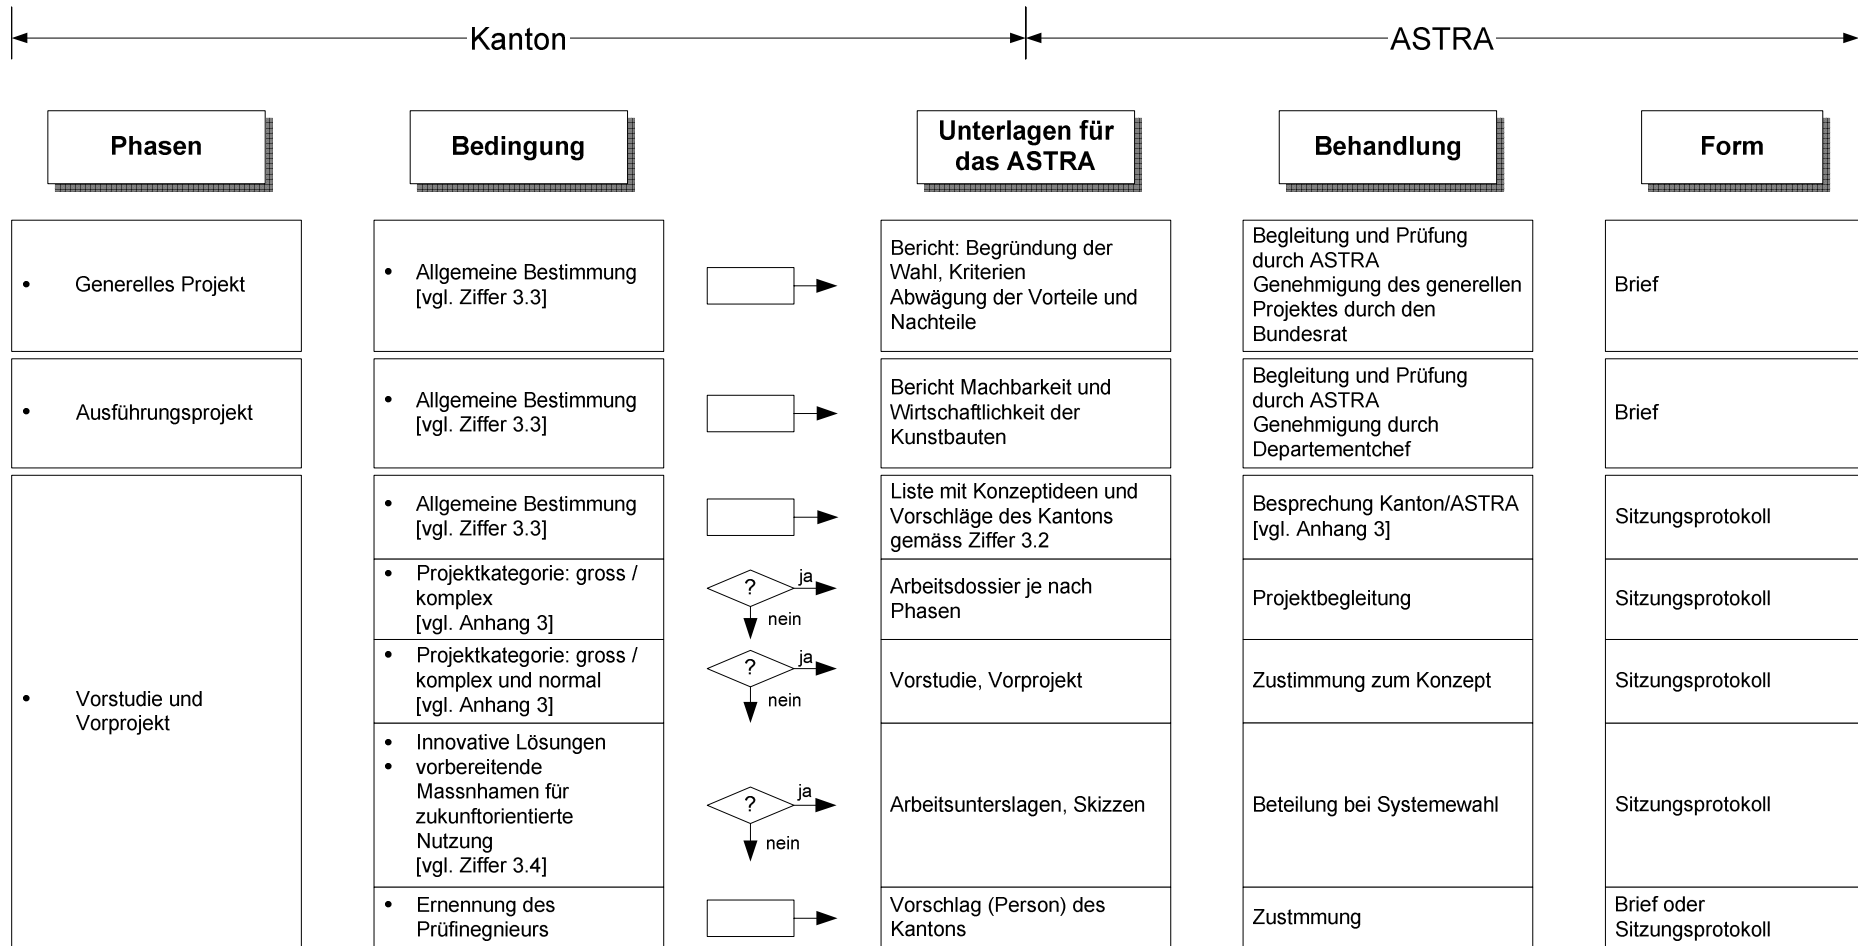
Kanton

ASTRA

| Phasen | Bedingung | | Unterlagen für das ASTRA | Behandlung | Form |
|---|---|---|---|---|---|
| • Generelles Projekt | • Allgemeine Bestimmung [vgl. Ziffer 3.3] | | Bericht: Begründung der Wahl, Kriterien Abwägung der Vorteile und Nachteile | Begleitung und Prüfung durch ASTRA Genehmigung des generellen Projektes durch den Bundesrat | Brief |
| • Ausführungsprojekt | • Allgemeine Bestimmung [vgl. Ziffer 3.3] | | Bericht Machbarkeit und Wirtschaftlichkeit der Kunstbauten | Begleitung und Prüfung durch ASTRA Genehmigung durch Departementchef | Brief |
| • Vorstudie und Vorprojekt | • Allgemeine Bestimmung [vgl. Ziffer 3.3] | | Liste mit Konzeptideen und Vorschläge des Kantons gemäss Ziffer 3.2 | Besprechung Kanton/ASTRA [vgl. Anhang 3] | Sitzungsprotokoll |
| | • Projektkategorie: gross / komplex [vgl. Anhang 3] | ? ja nein | Arbeitsdossier je nach Phasen | Projektbegleitung | Sitzungsprotokoll |
| | • Projektkategorie: gross / komplex und normal [vgl. Anhang 3] | ? ja nein | Vorstudie, Vorprojekt | Zustimmung zum Konzept | Sitzungsprotokoll |
| | • Innovative Lösungen • vorbereitende Massnhamen für zukunftorientierte Nutzung [vgl. Ziffer 3.4] | ? ja nein | Arbeitsunterslagen, Skizzen | Beteilung bei Systemewahl | Sitzungsprotokoll |
| | • Ernennung des Prüfinegnieurs | | Vorschlag (Person) des Kantons | Zustmmung | Brief oder Sitzungsprotokoll |